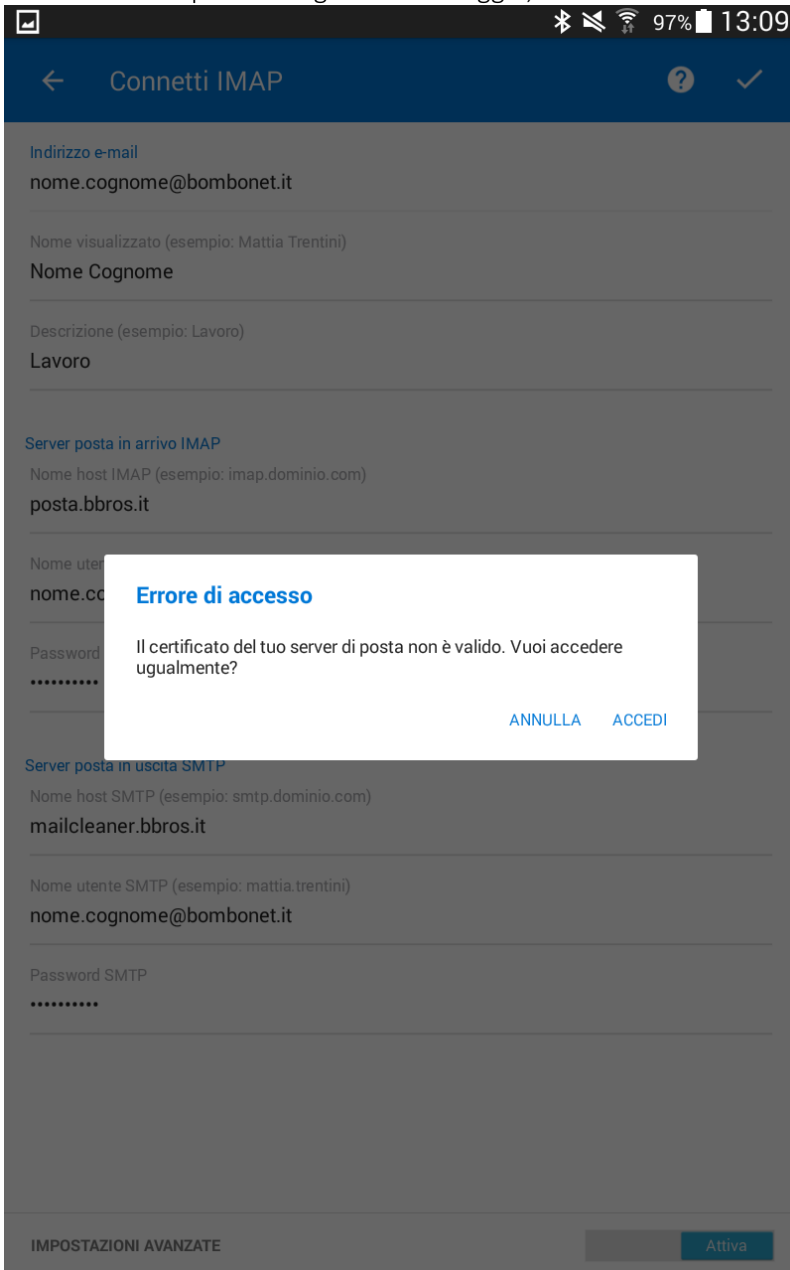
97% 13:09

Connetti IMAP

Indirizzo e-mail
nome.cognome@bombonet.it

Nome visualizzato (esempio: Mattia Trentini)
Nome Cognome

Descrizione (esempio: Lavoro)
Lavoro

Server posta in arrivo IMAP
Nome host IMAP (esempio: imap.dominio.com)
posta.bbros.it

Nome ute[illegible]
nome.co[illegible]

Password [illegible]
••••••••••

Errore di accesso

Il certificato del tuo server di posta non è valido. Vuoi accedere ugualmente?

ANNULLA ACCEDI

Server posta in uscita SMTP
Nome host SMTP (esempio: smtp.dominio.com)
mailcleaner.bbros.it

Nome utente SMTP (esempio: mattia.trentini)
nome.cognome@bombonet.it

Password SMTP
••••••••••

IMPOSTAZIONI AVANZATE
Attiva